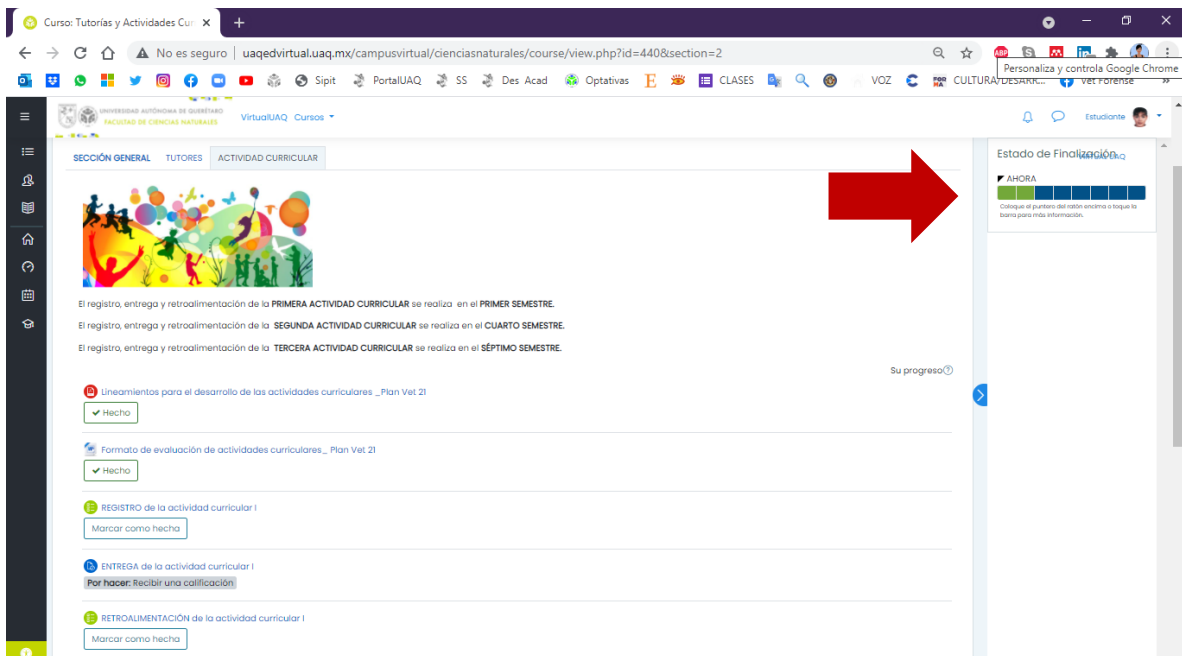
Curso: Tutorías y Actividades Cur ×
+
No es seguro | uaqedvirtual.uaq.mx/campusvirtual/cienciasnaturales/course/view.php?id=440&section=2
Personaliza y controla Google Chrome
Sipit PortalUAQ SS Des Acad Optativas E CLASES VOZ CULTURA/DESARR... Vet Forense
UNIVERSIDAD AUTÓNOMA DE QUERÉTARO FACULTAD DE CIENCIAS NATURALES
VirtualUAQ Cursos
Estudiante
SECCIÓN GENERAL TUTORES ACTIVIDAD CURRICULAR
Estado de Finalización VirtualUAQ
AHORA
Coloque el puntero del ratón encima o toque la barra para más información.
El registro, entrega y retroalimentación de la PRIMERA ACTIVIDAD CURRICULAR se realiza en el PRIMER SEMESTRE.
El registro, entrega y retroalimentación de la SEGUNDA ACTIVIDAD CURRICULAR se realiza en el CUARTO SEMESTRE.
El registro, entrega y retroalimentación de la TERCERA ACTIVIDAD CURRICULAR se realiza en el SÉPTIMO SEMESTRE.
Su progreso
Lineamientos para el desarrollo de las actividades curriculares _Plan Vet 21
Hecho
Formato de evaluación de actividades curriculares_ Plan Vet 21
Hecho
REGISTRO de la actividad curricular I
Marcar como hecha
ENTREGA de la actividad curricular I
Por hacer: Recibir una calificación
RETROALIMENTACIÓN de la actividad curricular I
Marcar como hecha